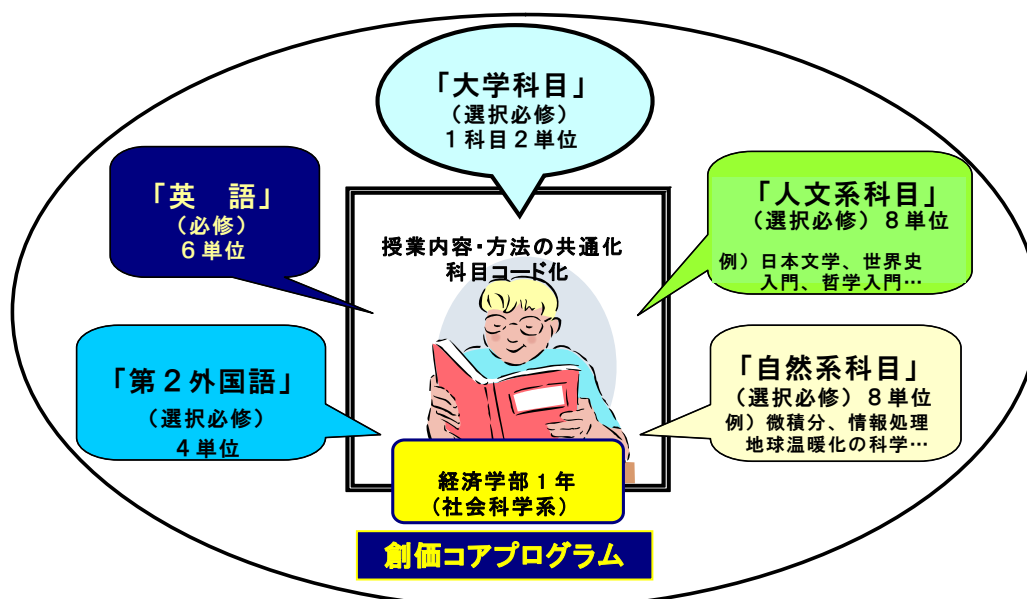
「大学科目」
（選択必修）
１科目２単位

「英　語」
（必修）
６単位

授業内容・方法の共通化
科目コード化

「人文系科目」
（選択必修）８単位
例）日本文学、世界史
入門、哲学入門…

「第２外国語」
（選択必修）
４単位

「自然系科目」
（選択必修）８単位
例）微積分、情報処理
地球温暖化の科学…

経済学部１年
（社会科学系）

創価コアプログラム